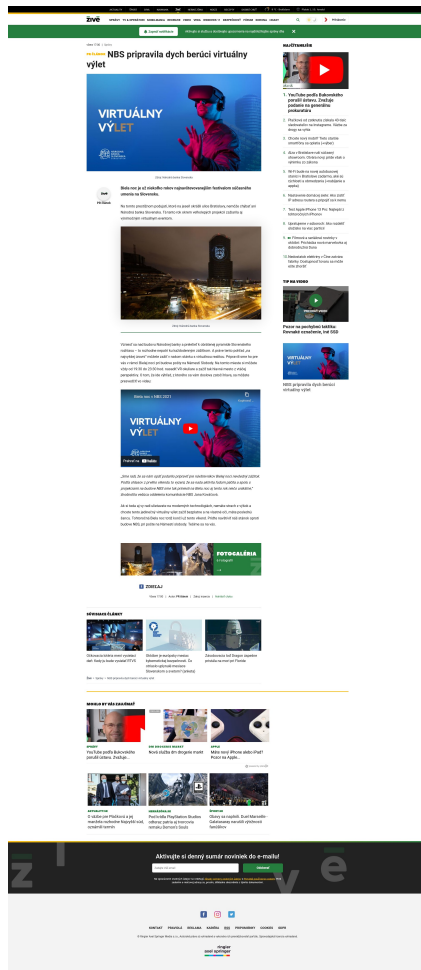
živé

NBS pripravila dych berúci virtuálny výlet

VIRTUÁLNY VÝLET

Slovensko.

Skôr než na jej... Virtuálny výlet.

Zdieľaj

NAJČÍTANEJŠIE

TIP NA VIDEO

SÚVISIACE ČLÁNKY

MOHLO BY VÁS ZAUJÍMAŤ

Aktivujte si denný sumár noviniek do e-mailu!

Odoberať